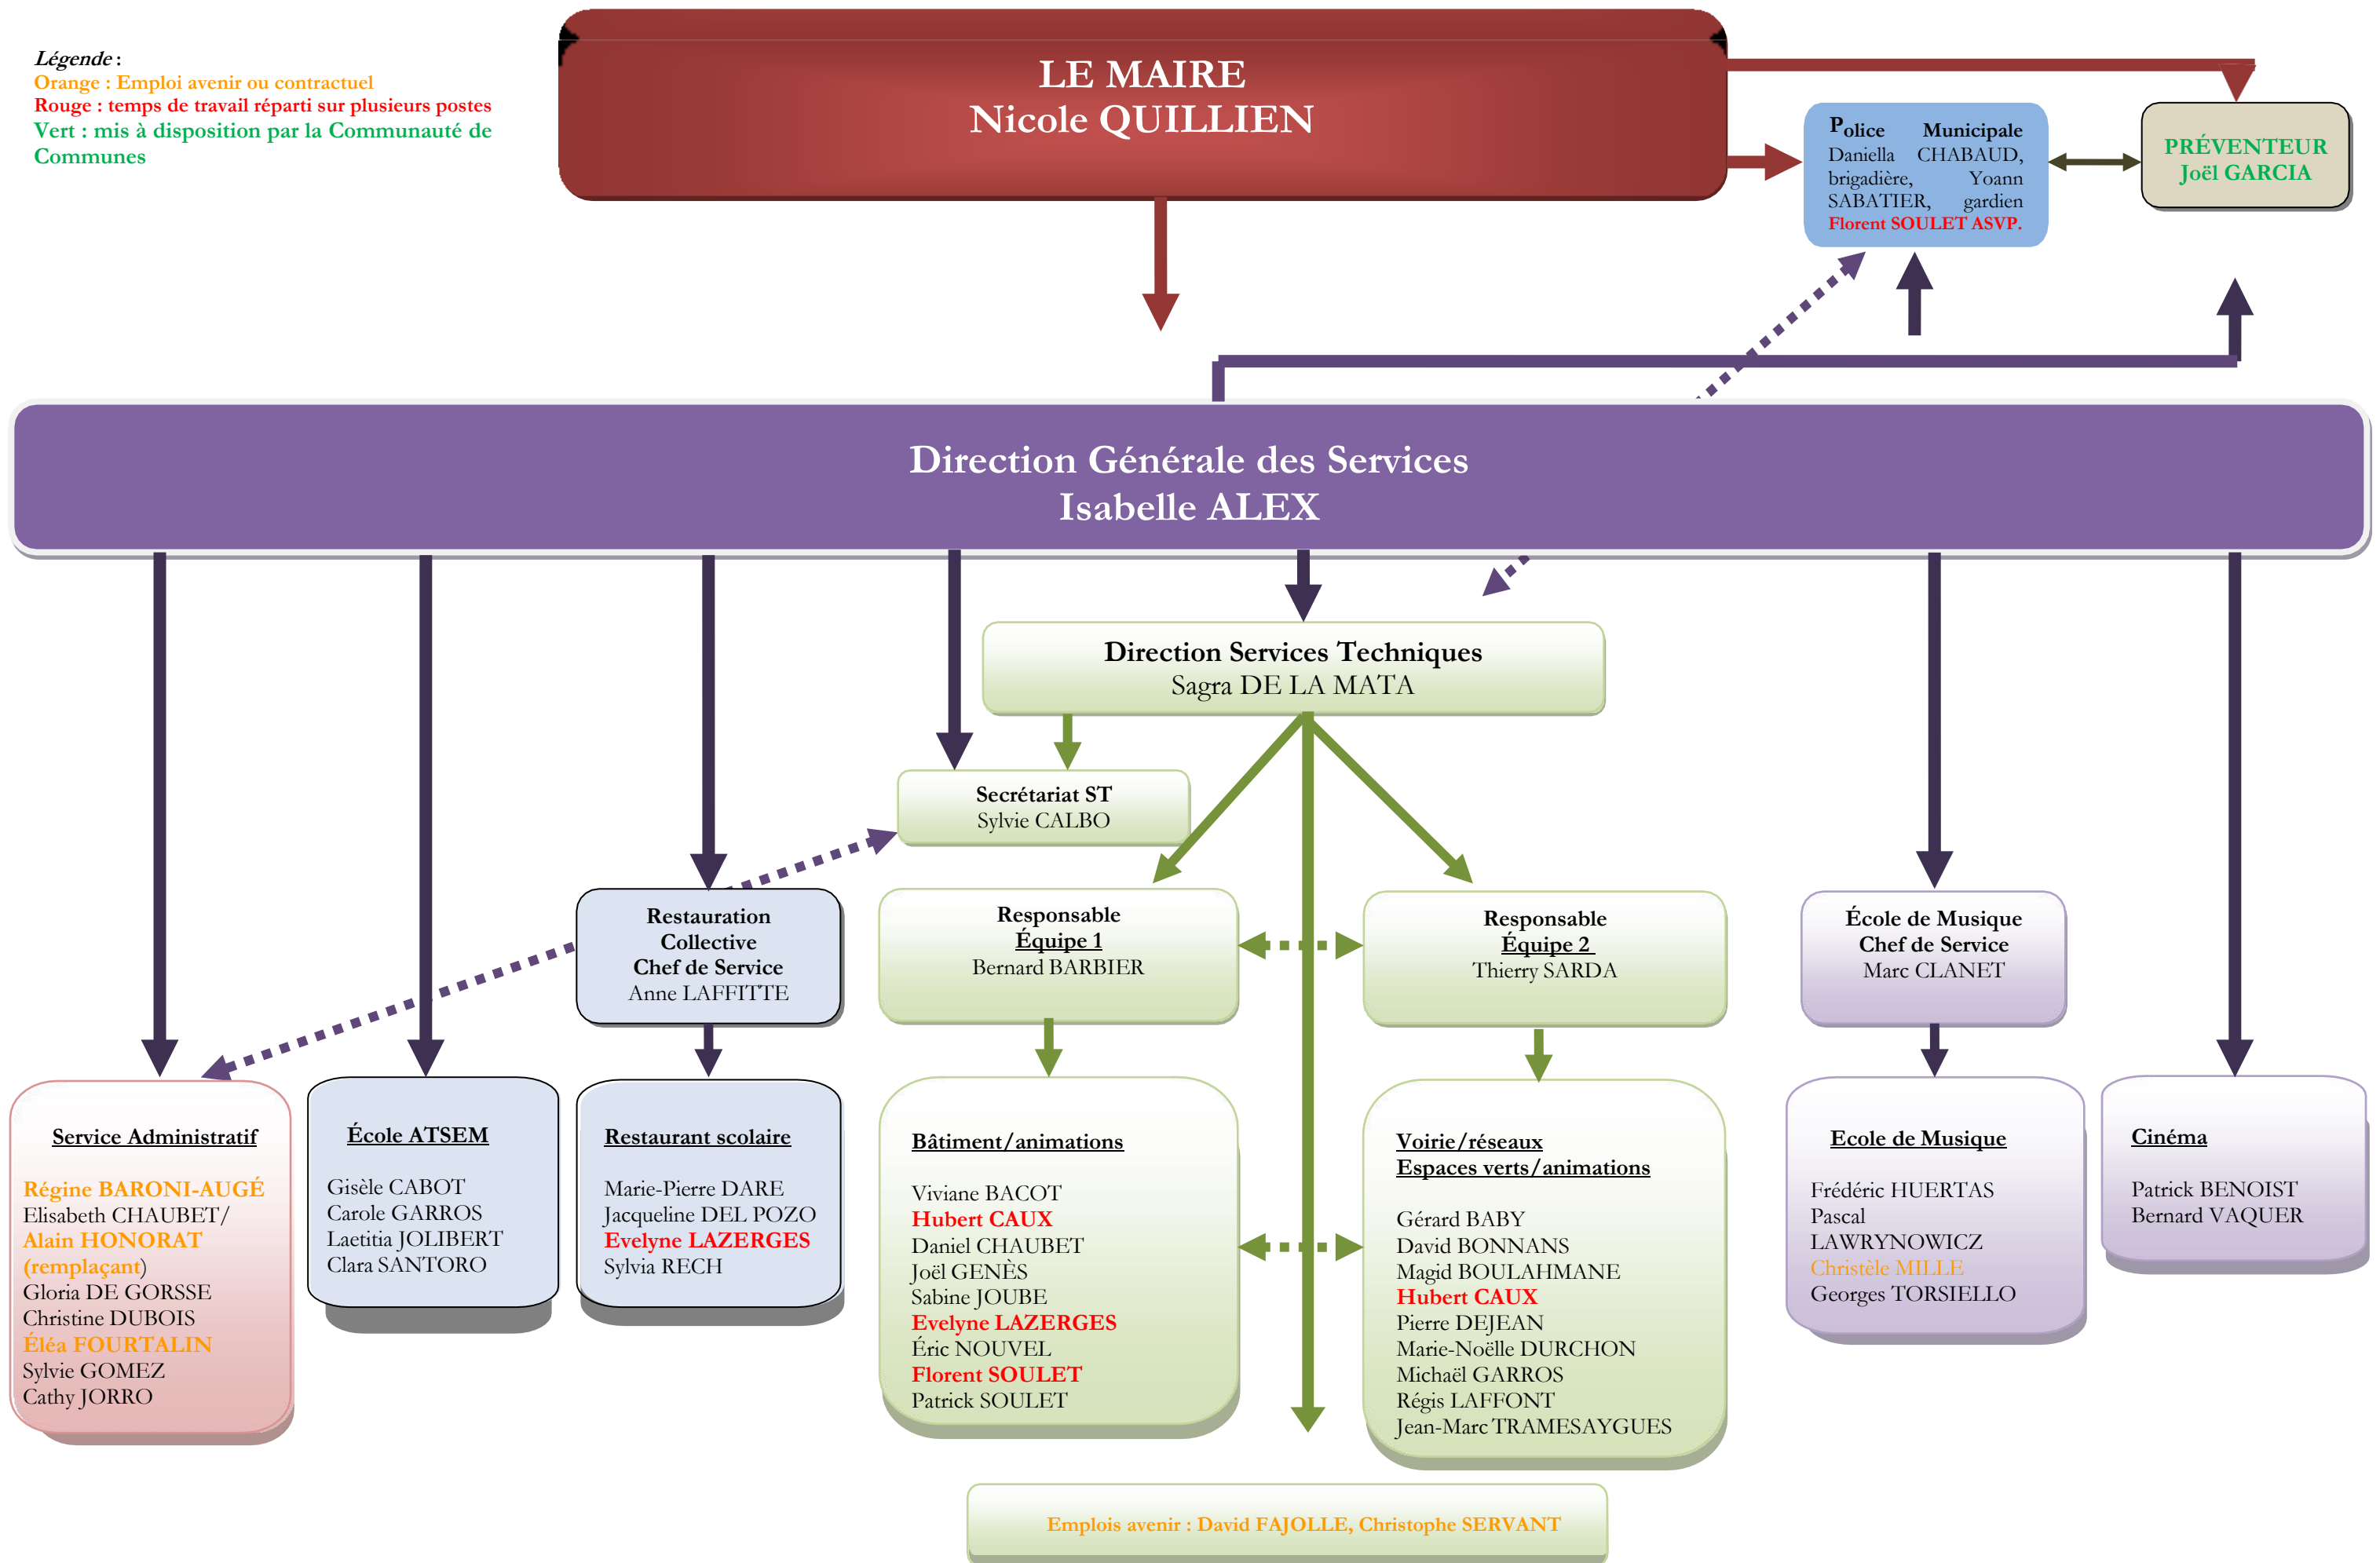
Légende :
Orange : Emploi avenir ou contractuel
Rouge : temps de travail réparti sur plusieurs postes
Vert : mis à disposition par la Communauté de Communes

LE MAIRE
Nicole QUILLIEN

Police Municipale
Daniella CHABAUD, brigadière, Yoann SABATIER, gardien
Florent SOULET ASVP.

PRÉVENTEUR
Joël GARCIA

Direction Générale des Services
Isabelle ALEX

Direction Services Techniques
Sagra DE LA MATA

Secrétariat ST
Sylvie CALBO

Restauration Collective
Chef de Service
Anne LAFFITTE

Responsable
Équipe 1
Bernard BARBIER

Responsable
Équipe 2
Thierry SARDA

École de Musique
Chef de Service
Marc CLANET

Service Administratif

Régine BARONI-AUGÉ
Elisabeth CHAUBET/
Alain HONORAT (remplaçant)
Gloria DE GORSSE
Christine DUBOIS
Éléa FOURTALIN
Sylvie GOMEZ
Cathy JORRO

École ATSEM

Gisèle CABOT
Carole GARROS
Laetitia JOLIBERT
Clara SANTORO

Restaurant scolaire

Marie-Pierre DARE
Jacqueline DEL POZO
Evelyne LAZERGES
Sylvia RECH

Bâtiment/animations

Viviane BACOT
Hubert CAUX
Daniel CHAUBET
Joël GENÈS
Sabine JOUBE
Evelyne LAZERGES
Éric NOUVEL
Florent SOULET
Patrick SOULET

Voirie/réseaux
Espaces verts/animations

Gérard BABY
David BONNANS
Magid BOULAHMANE
Hubert CAUX
Pierre DEJEAN
Marie-Noëlle DURCHON
Michaël GARROS
Régis LAFFONT
Jean-Marc TRAMESAYGUES

Ecole de Musique

Frédéric HUERTAS
Pascal LAWRYNOWICZ
Christèle MILLE
Georges TORSIELLO

Cinéma

Patrick BENOIST
Bernard VAQUER

Emplois avenir : David FAJOLLE, Christophe SERVANT